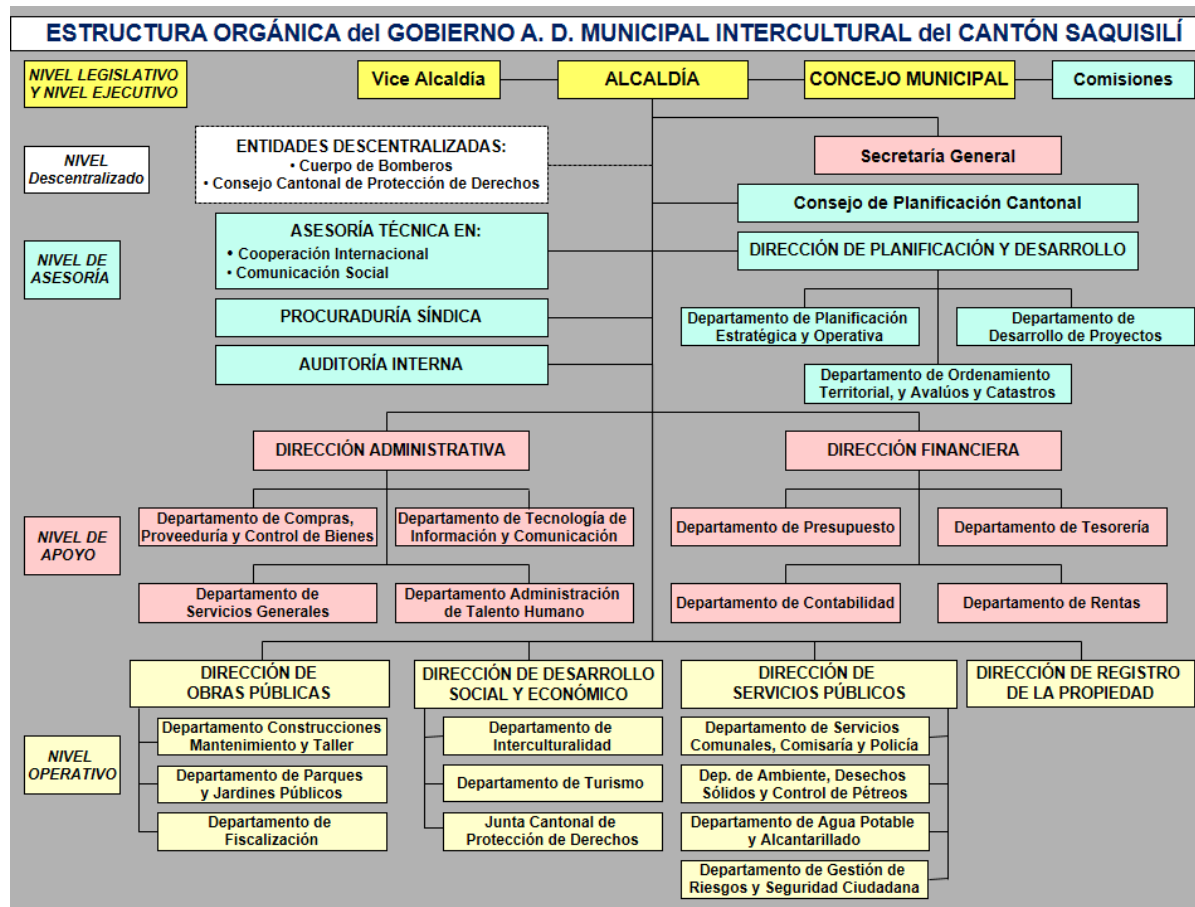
ESTRUCTURA ORGÁNICA del GOBIERNO A. D. MUNICIPAL INTERCULTURAL del CANTÓN SAQUISILÍ

NIVEL LEGISLATIVO Y NIVEL EJECUTIVO

Vice Alcaldía

ALCALDÍA

CONCEJO MUNICIPAL

Comisiones

NIVEL Descentralizado

ENTIDADES DESCENTRALIZADAS:
• Cuerpo de Bomberos
• Consejo Cantonal de Protección de Derechos

Secretaría General

Consejo de Planificación Cantonal

NIVEL DE ASESORÍA

ASESORÍA TÉCNICA EN:
• Cooperación Internacional
• Comunicación Social

DIRECCIÓN DE PLANIFICACIÓN Y DESARROLLO

PROCURADURÍA SÍNDICA

Departamento de Planificación Estratégica y Operativa

Departamento de Desarrollo de Proyectos

AUDITORÍA INTERNA

Departamento de Ordenamiento Territorial, y Avalúos y Catastros

DIRECCIÓN ADMINISTRATIVA

DIRECCIÓN FINANCIERA

NIVEL DE APOYO

Departamento de Compras, Proveeduría y Control de Bienes

Departamento de Tecnología de Información y Comunicación

Departamento de Presupuesto

Departamento de Tesorería

Departamento de Servicios Generales

Departamento Administración de Talento Humano

Departamento de Contabilidad

Departamento de Rentas

DIRECCIÓN DE OBRAS PÚBLICAS

DIRECCIÓN DE DESARROLLO SOCIAL Y ECONÓMICO

DIRECCIÓN DE SERVICIOS PÚBLICOS

DIRECCIÓN DE REGISTRO DE LA PROPIEDAD

NIVEL OPERATIVO

Departamento Construcciones Mantenimiento y Taller

Departamento de Parques y Jardines Públicos

Departamento de Fiscalización

Departamento de Interculturalidad

Departamento de Turismo

Junta Cantonal de Protección de Derechos

Departamento de Servicios Comunales, Comisaría y Policía

Dep. de Ambiente, Desechos Sólidos y Control de Pétreos

Departamento de Agua Potable y Alcantarillado

Departamento de Gestión de Riesgos y Seguridad Ciudadana